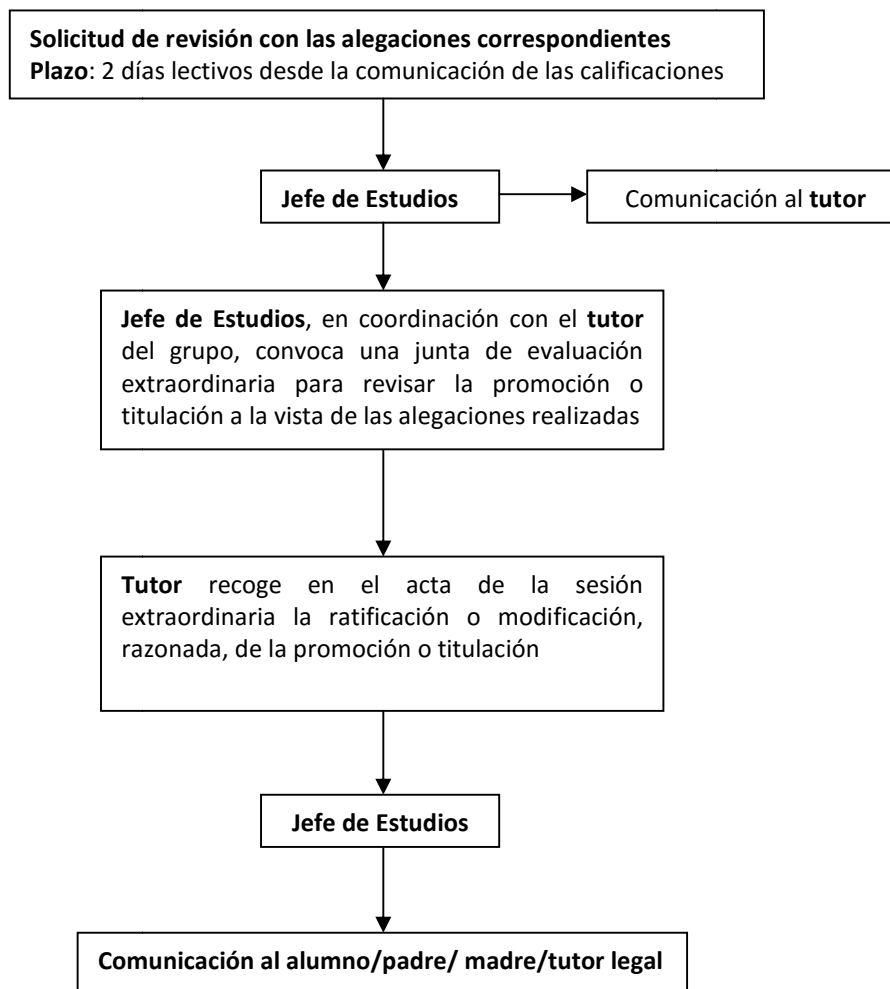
Solicitud de revisión con las alegaciones correspondientes
Plazo: 2 días lectivos desde la comunicación de las calificaciones

Jefe de Estudios

Comunicación al tutor

Jefe de Estudios, en coordinación con el tutor del grupo, convoca una junta de evaluación extraordinaria para revisar la promoción o titulación a la vista de las alegaciones realizadas

Tutor recoge en el acta de la sesión extraordinaria la ratificación o modificación, razonada, de la promoción o titulación

Jefe de Estudios

Comunicación al alumno/padre/ madre/tutor legal